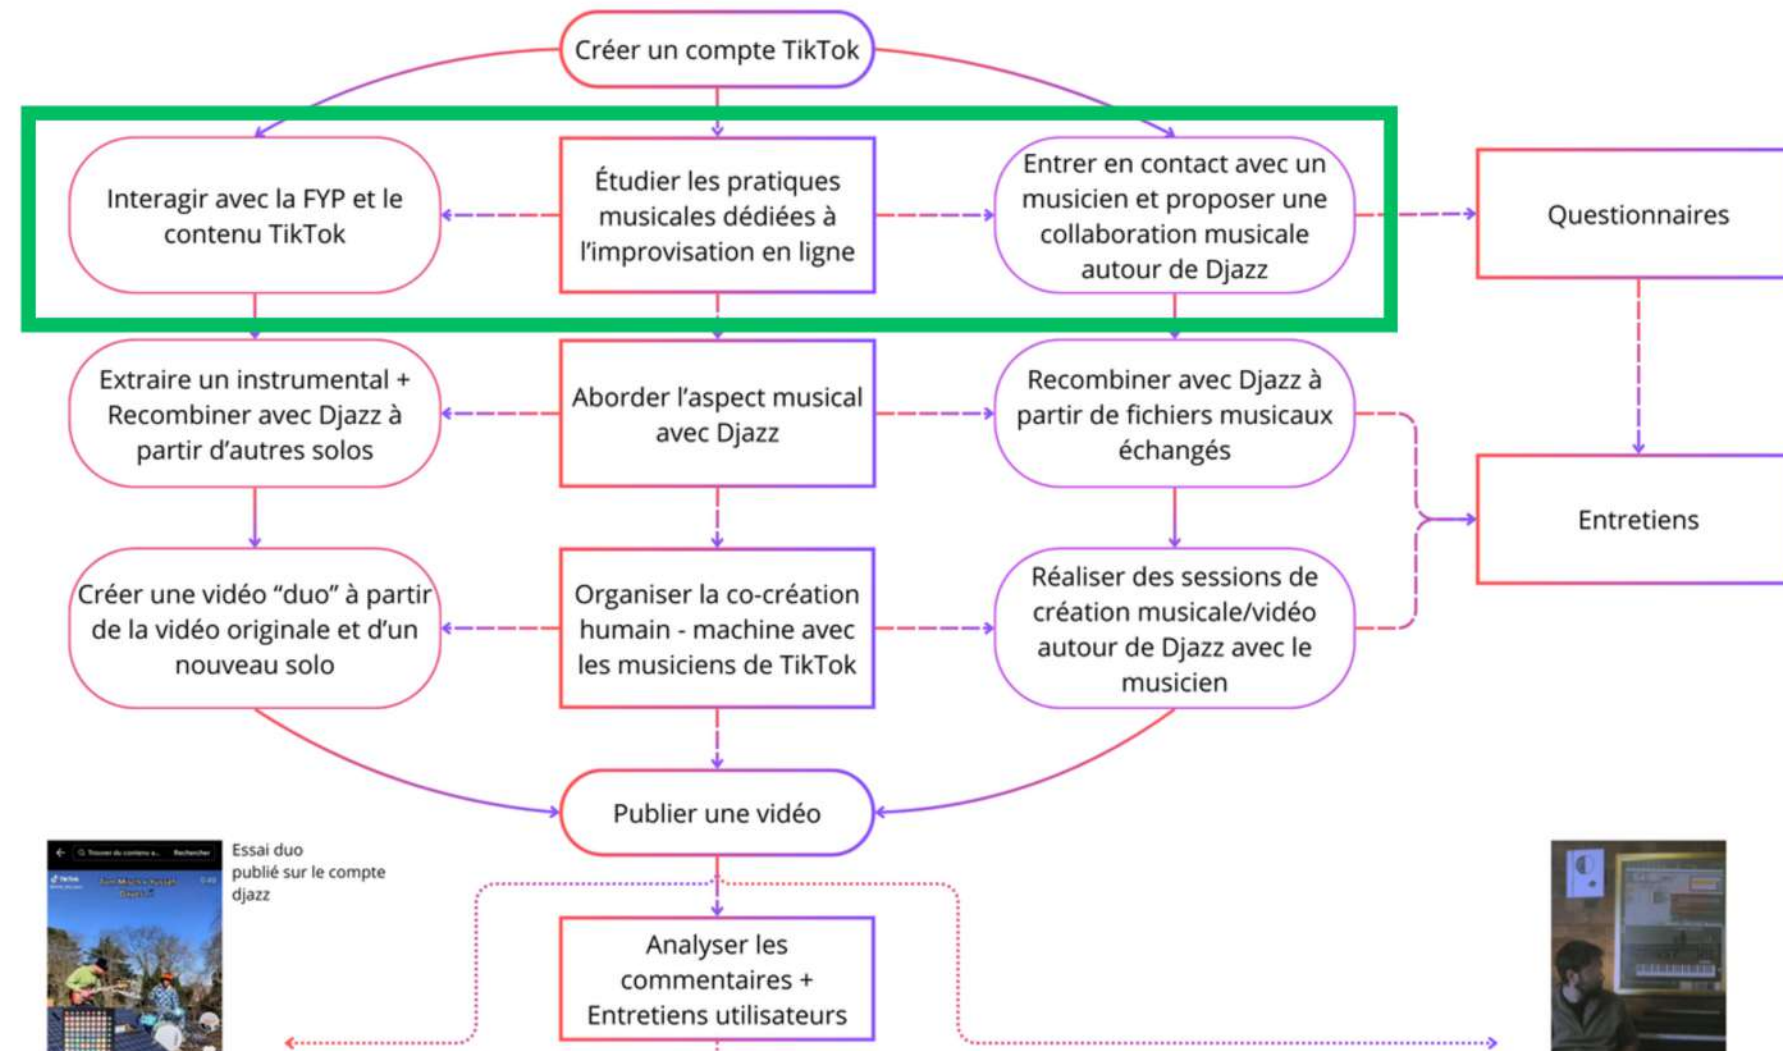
Créer un compte TikTok

Interagir avec la FYP et le contenu TikTok

Étudier les pratiques musicales dédiées à l'improvisation en ligne

Entrer en contact avec un musicien et proposer une collaboration musicale autour de Djazz

Questionnaires

Extraire un instrumental + Recombiner avec Djazz à partir d'autres solos

Aborder l'aspect musical avec Djazz

Recombiner avec Djazz à partir de fichiers musicaux échangés

Entretiens

Créer une vidéo "duo" à partir de la vidéo originale et d'un nouveau solo

Organiser la co-création humain - machine avec les musiciens de TikTok

Réaliser des sessions de création musicale/vidéo autour de Djazz avec le musicien

Publier une vidéo

Essai duo publié sur le compte djazz

Analyser les commentaires + Entretiens utilisateurs